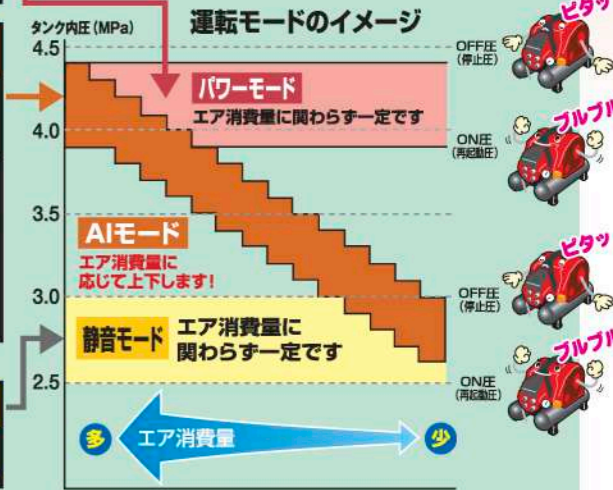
運転モードのイメージ

タンク内圧 (MPa)

4.5

4.0

3.5

3.0

2.5

パワーモード
エア消費量に関わらず一定です

AIモード
エア消費量に応じて上下します!

静音モード
エア消費量に関わらず一定です

OFF圧 (停止圧)

ON圧 (再起動圧)

OFF圧 (停止圧)

ON圧 (再起動圧)

ピタッ

ブルブル

ピタッ

ブルブル

多

エア消費量

少